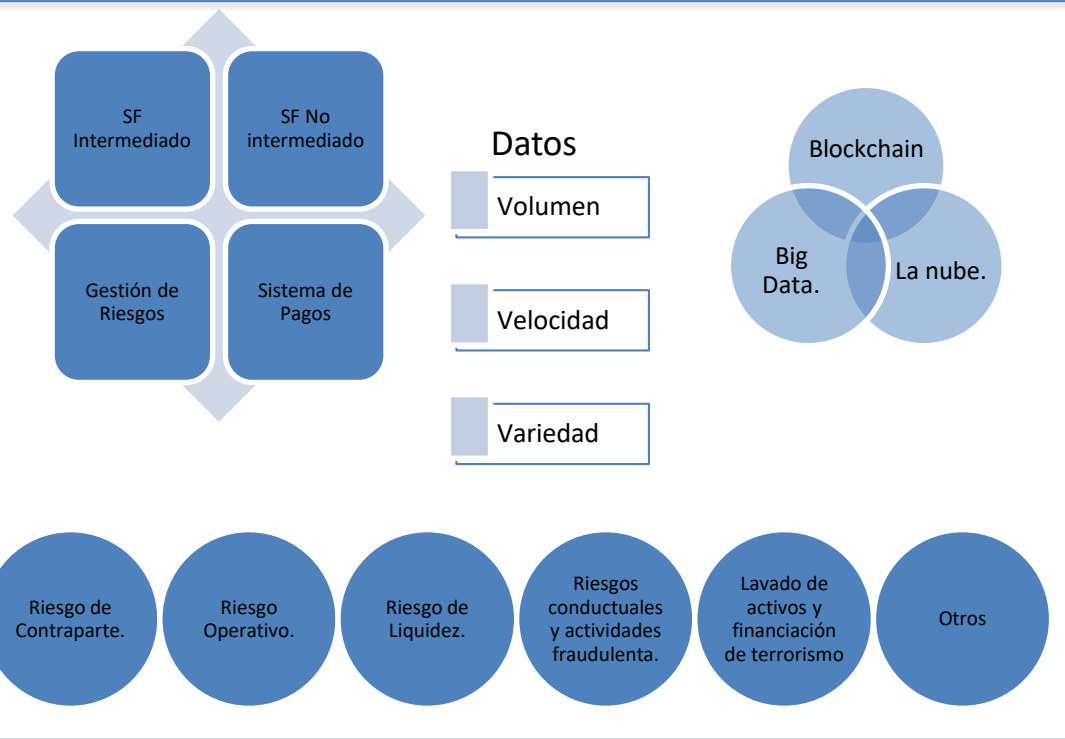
SF Intermediado

SF No intermediado

Gestión de Riesgos

Sistema de Pagos

Datos

Volumen

Velocidad

Variedad

Blockchain

Big Data.

La nube.

Riesgo de Contraparte.

Riesgo Operativo.

Riesgo de Liquidez.

Riesgos conductuales y actividades fraudulenta.

Lavado de activos y financiación de terrorismo

Otros